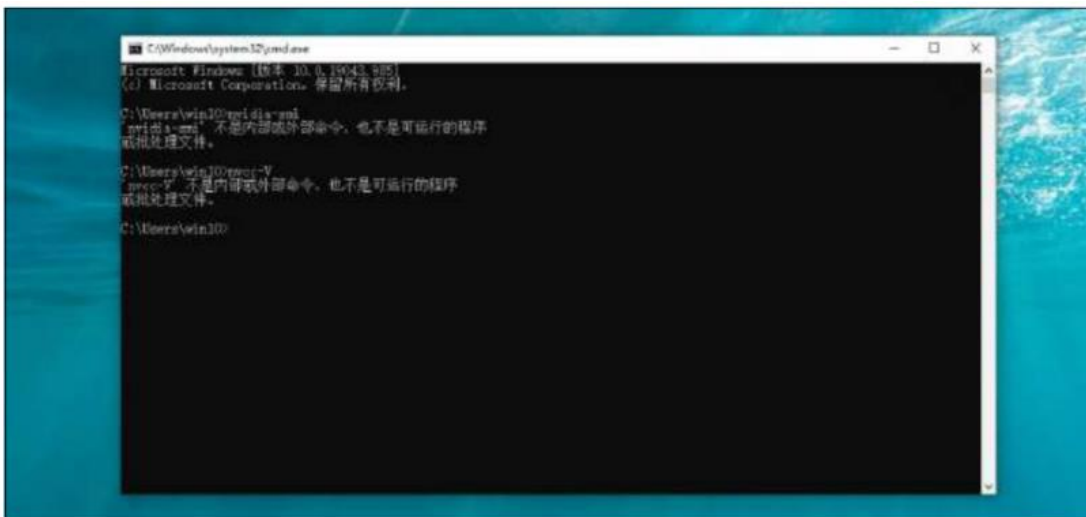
C:\Windows\system32\cmd.exe

Microsoft Windows [版本 10.0.19043.985]
(c) Microsoft Corporation。保留所有权利。

C:\Users\win10>nvidia-smi
'nvidia-smi' 不是内部或外部命令，也不是可运行的程序
或批处理文件。

C:\Users\win10>nvcc-V
'nvcc-V' 不是内部或外部命令，也不是可运行的程序
或批处理文件。

C:\Users\win10>